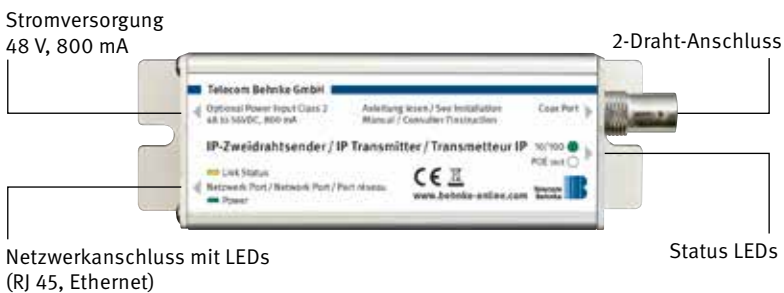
Stromversorgung
48 V, 800 mA

2-Draht-Anschluss

Telecom Behnke GmbH

Optional Power Input Class 2
48 to 56VDC, 800 mA

Anleitung lesen / See Installation Manual / Consulter l'instruction

Coax Port

IP-Zweidrahtsender / IP Transmitter / Transmetteur IP

10/100
POE out

Link Status
Netzwerk Port / Network Port / Port réseau
Power

CE

www.behnke-online.com

Telecom Behnke

Netzwerkanschluss mit LEDs
(RJ 45, Ethernet)

Status LEDs